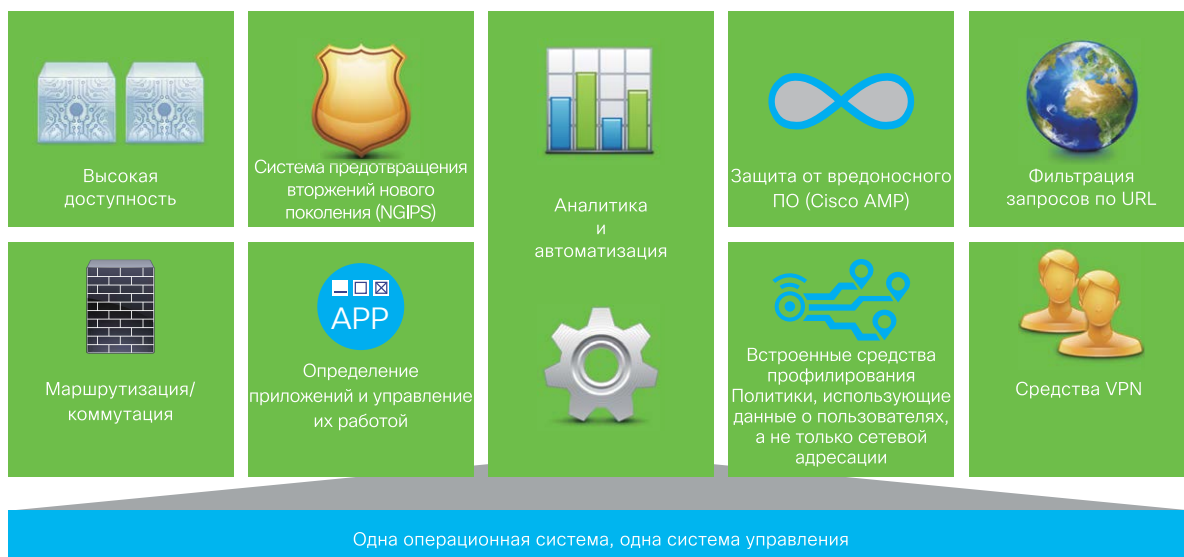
Высокая доступность

Система предотвращения вторжений нового поколения (NGIPS)

Аналитика и автоматизация

Защита от вредоносного ПО (Cisco AMP)

Фильтрация запросов по URL

Маршрутизация/ коммутация

APP

Определение приложений и управление их работой

Встроенные средства профилирования Политики, использующие данные о пользователях, а не только сетевой адресации

Средства VPN

Одна операционная система, одна система управления